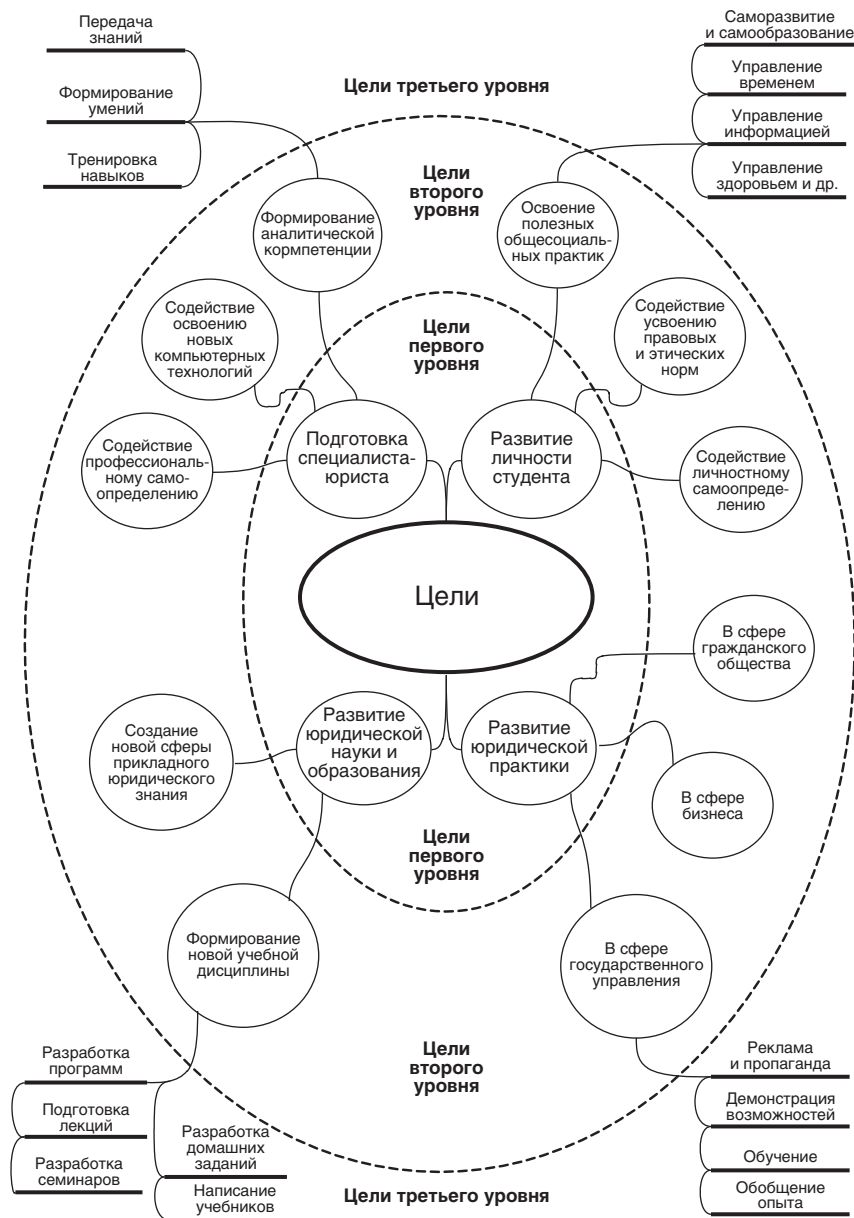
Передача знаний

Формирование умений

Тренировка навыков

Цели третьего уровня

Саморазвитие и самообразование

Управление временем

Управление информацией

Управление здоровьем и др.

Цели второго уровня

Формирование аналитической кормпетенции

Освоение полезных общесоциальных практик

Содействие освоению новых компьютерных технологий

Цели первого уровня

Содействие усвоению правовых и этических норм

Содействие профессиональному самоопределению

Подготовка специалиста-юриста

Развитие личности студента

Содействие личностному самоопределению

Цели

В сфере гражданского общества

Создание новой сферы прикладного юридического знания

Развитие юридической науки и образования

Развитие юридической практики

В сфере бизнеса

Цели первого уровня

Формирование новой учебной дисциплины

В сфере государственного управления

Разработка программ

Подготовка лекций

Разработка семинаров

Разработка домашних заданий

Написание учебников

Цели второго уровня

Реклама и пропаганда

Демонстрация возможностей

Обучение

Обобщение опыта

Цели третьего уровня